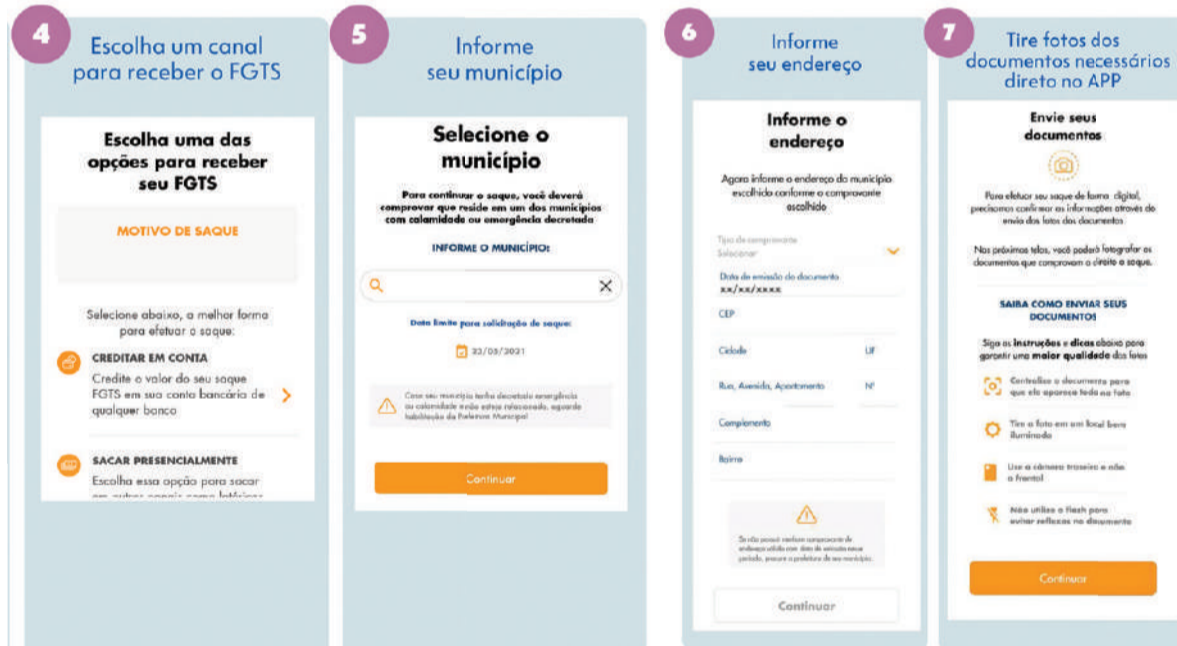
4

Escolha um canal para receber o FGTS

Escolha uma das opções para receber seu FGTS

MOTIVO DE SAQUE

Selecione abaixo, a melhor forma para efetuar o saque:

CREDITAR EM CONTA

Credite o valor do seu saque FGTS em sua conta bancária de qualquer banco

SACAR PRESENCIALMENTE

Escolha essa opção para sacar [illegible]

5

Informe seu município

Selecione o município

Para continuar o saque, você deverá comprovar que reside em um dos municípios com calamidade ou emergência decretada

INFORME O MUNICÍPIO:

Data limite para solicitação de saque:

22/03/2021

Caso seu município tenha decretado emergência ou calamidade e não esteja relacionado, aguarde habilitação da Prefeitura Municipal

Continuar

6

Informe seu endereço

Informe o endereço

Agora informe o endereço do município escolhido conforme o comprovante escolhido

Tipo de comprovante
Selecionar

Data de emissão do documento
xx/xx/xxxx

CEP

Cidade

UF

Rua, Avenida, Apartamento

Nº

Complemento

Bairro

Se não possui nenhum comprovante de endereço válido com data de emissão nesse período, procure a prefeitura do seu município.

Continuar

7

Tire fotos dos documentos necessários direto no APP

Envie seus documentos

Para efetuar seu saque de forma digital, precisamos confirmar as informações através do envio das fotos dos documentos

Nos próximos telas, você poderá fotografar os documentos que comprovam o direito a saque.

SAIBA COMO ENVIAR SEUS DOCUMENTOS

Siga as instruções e dicas abaixo para garantir uma maior qualidade das fotos

Centralize o documento para que ele apareça todo na foto

Tire a foto em um local bem iluminado

Use a câmera traseira e não a frontal

Não utilize o flash para evitar reflexos no documento

Continuar